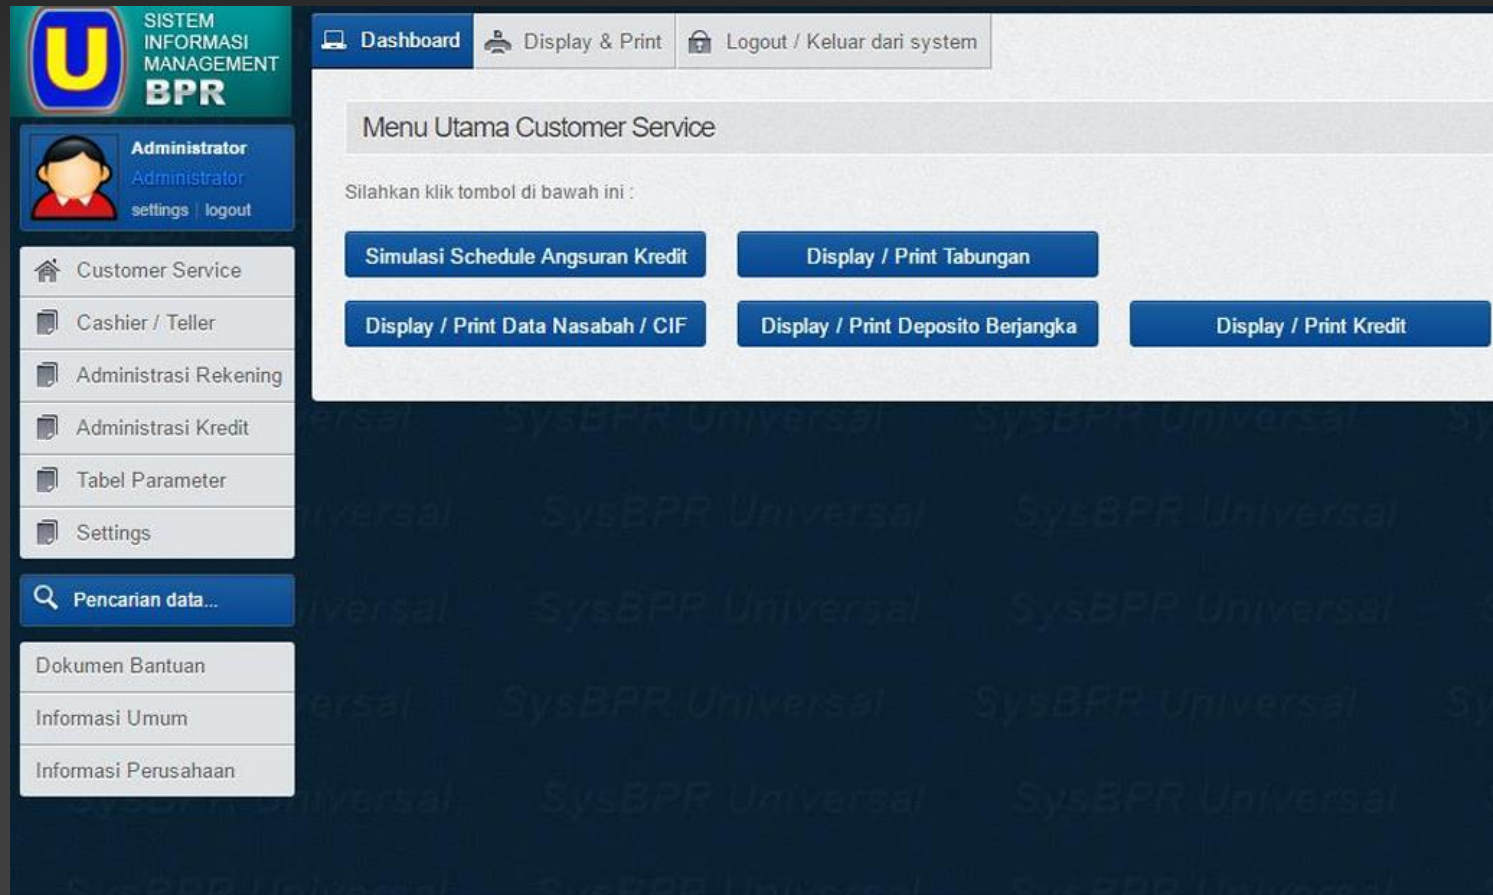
U
SISTEM INFORMASI MANAGEMENT BPR

Administrator
Administrator
settings | logout

Customer Service
Cashier / Teller
Administrasi Rekening
Administrasi Kredit
Tabel Parameter
Settings

Pencarian data...

Dokumen Bantuan
Informasi Umum
Informasi Perusahaan

Dashboard
Display & Print
Logout / Keluar dari system

Menu Utama Customer Service

Silahkan klik tombol di bawah ini :

Simulasi Schedule Angsuran Kredit
Display / Print Tabungan
Display / Print Data Nasabah / CIF
Display / Print Deposito Berjangka
Display / Print Kredit

SysBPR Universal SysBPR Universal SysBPR Universal SysBPR Universal SysBPR Universal SysBPR Universal SysBPR Universal SysBPR Universal SysBPR Universal SysBPR Universal